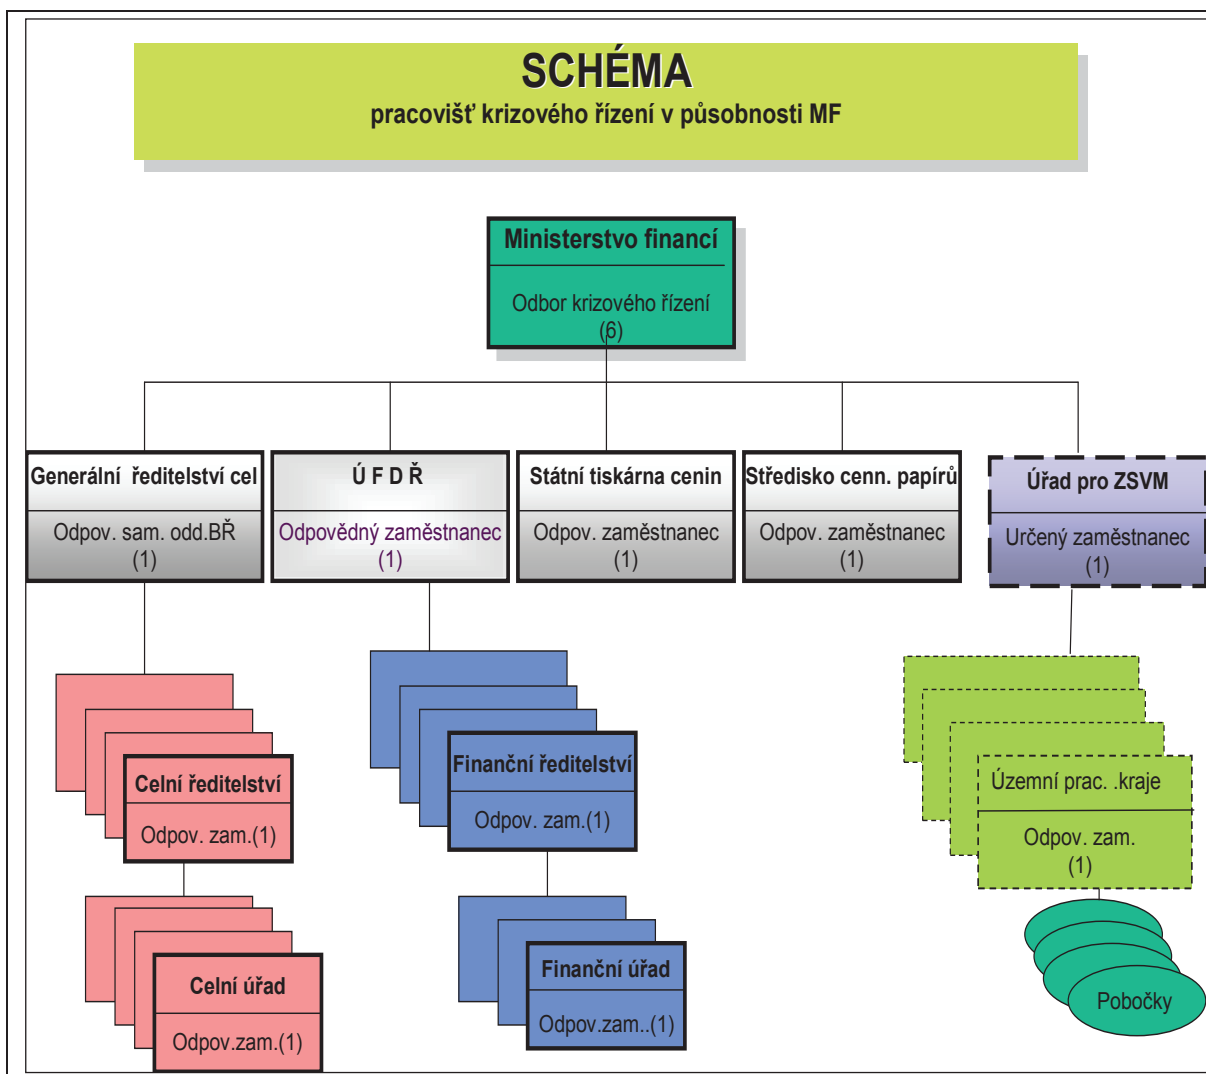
SCHÉMA
pracovišť krizového řízení v působnosti MF

Ministerstvo financí
Odbor krizového řízení (6)

Generální ředitelství cel
Odpov. sam. odd.BŘ (1)

Ú F D Ř
Odpovědný zaměstnanec (1)

Státní tiskárna cenin
Odpov. zaměstnanec (1)

Středisko cenn. papírů
Odpov. zaměstnanec (1)

Úřad pro ZSVM
Určený zaměstnanec (1)

Celní ředitelství
Odpov. zam.(1)

Finanční ředitelství
Odpov. zam.(1)

Územní prac. .kraje
Odpov. zam. (1)

Celní úřad
Odpov.zam.(1)

Finanční úřad
Odpov.zam..(1)

Pobočky